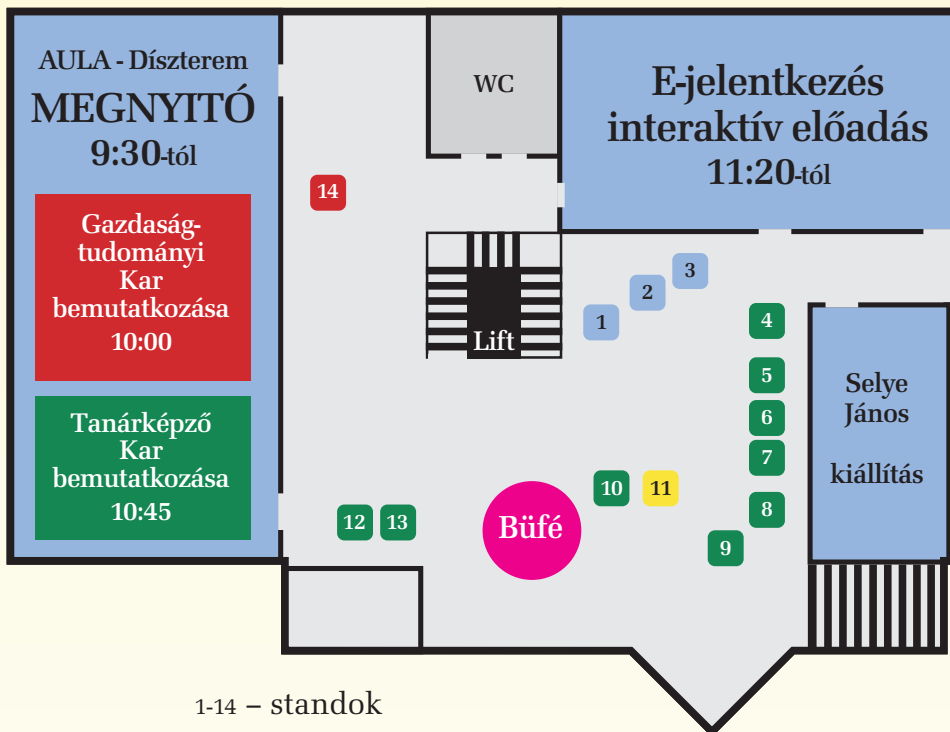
AULA - Díszterem
MEGNYITÓ
9:30-tól

Gazdaságtudományi Kar bemutatkozása
10:00

Tanárképző Kar bemutatkozása
10:45

WC

E-jelentkezés interaktív előadás
11:20-tól

14

Lift

3
2
1
4
5
6
7
8
9
10
11
12
13

Büfé

Selye János

kiállítás

1-14 – standok